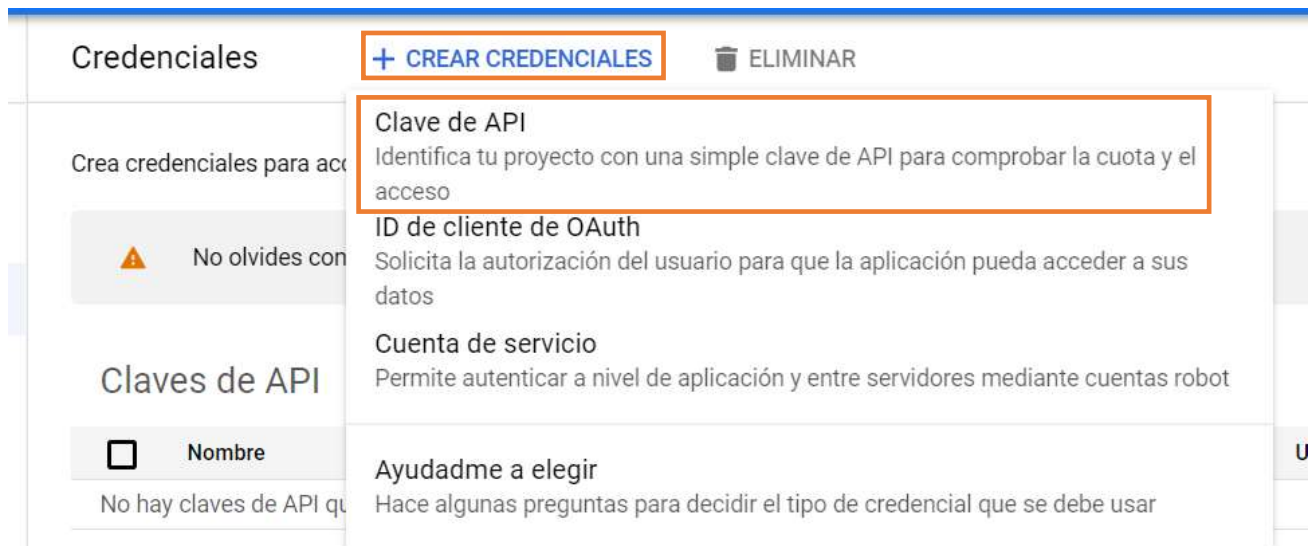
Credenciales + CREAR CREDENCIALES ELIMINAR

Crea credenciales para acc

No olvides con

Claves de API

Nombre

No hay claves de API qu

U

Clave de API
Identifica tu proyecto con una simple clave de API para comprobar la cuota y el acceso

ID de cliente de OAuth
Solicita la autorización del usuario para que la aplicación pueda acceder a sus datos

Cuenta de servicio
Permite autenticar a nivel de aplicación y entre servidores mediante cuentas robot

Ayudadme a elegir
Hace algunas preguntas para decidir el tipo de credencial que se debe usar